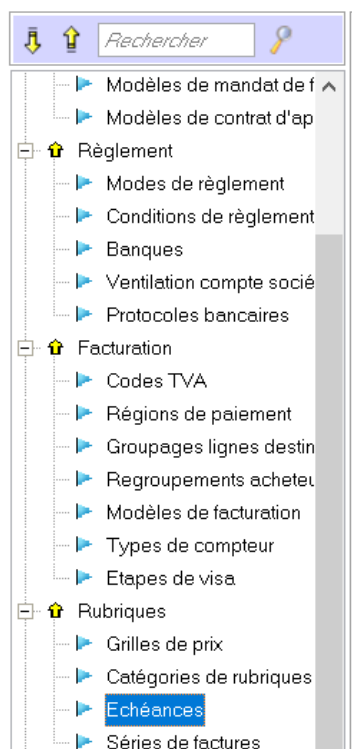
Rechercher

Modèles de mandat de f
Modèles de contrat d'ap
Règlement
Modes de règlement
Conditions de règlement
Banques
Ventilation compte socié
Protocoles bancaires
Facturation
Codes TVA
Régions de paiement
Groupages lignes destin
Regroupements acheteu
Modèles de facturation
Types de compteur
Etapes de visa
Rubriques
Grilles de prix
Catégories de rubriques
Echéances
Séries de factures